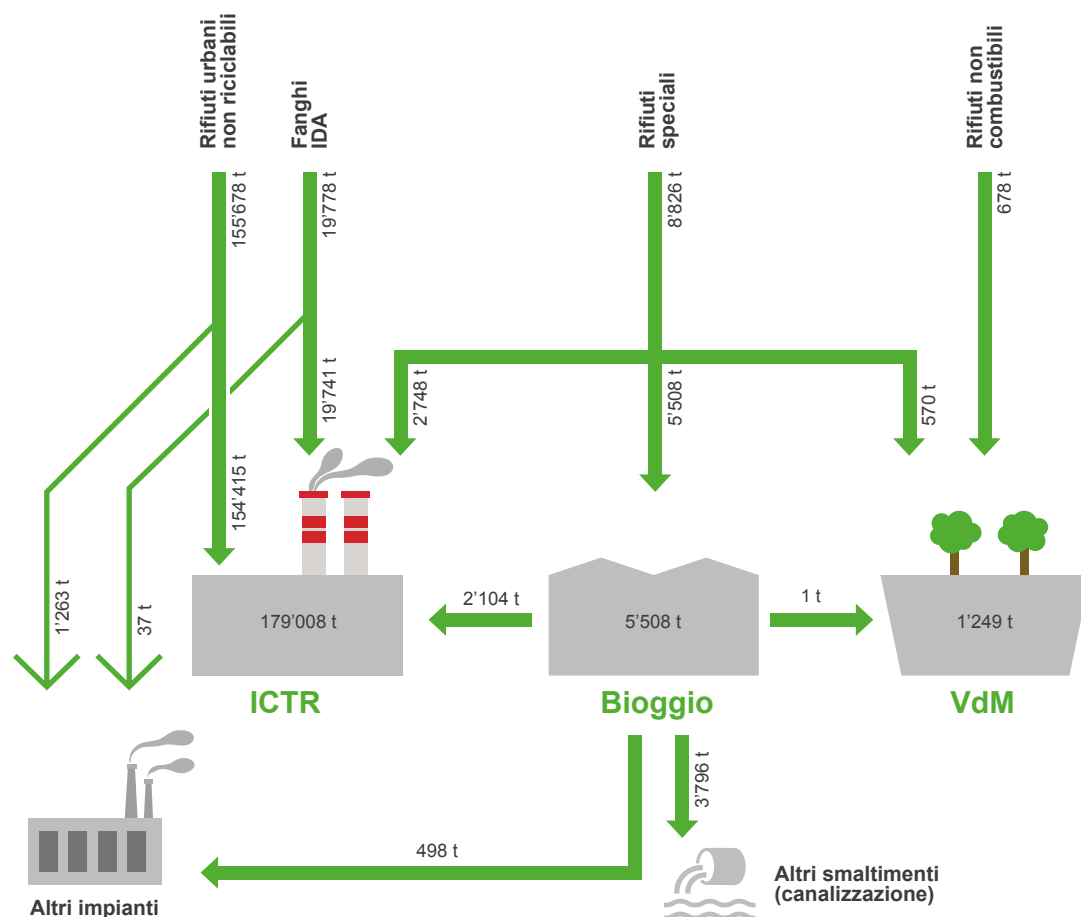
Rifiuti urbani non riciclabili

Fanghi IDA

Rifiuti speciali

Rifiuti non combustibili

155'678 t

19'778 t

8'826 t

678 t

19'741 t

2'748 t

5'508 t

570 t

154'415 t

1'263 t

37 t

179'008 t

2'104 t

5'508 t

1 t

1'249 t

ICTR

Bioggio

VdM

3'796 t

498 t

Altri smaltimenti (canalizzazione)

Altri impianti